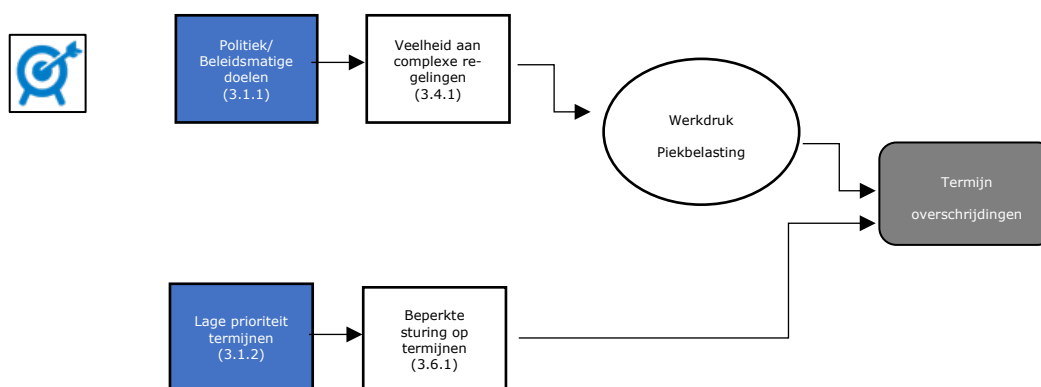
Politiek/ Beleidsmatige doelen (3.1.1)

Veelheid aan complexe regelingen (3.4.1)

Werkdruk

Piekbelasting

Termijn overschrijdingen

Lage prioriteit termijnen (3.1.2)

Beperkte sturing op termijnen (3.6.1)